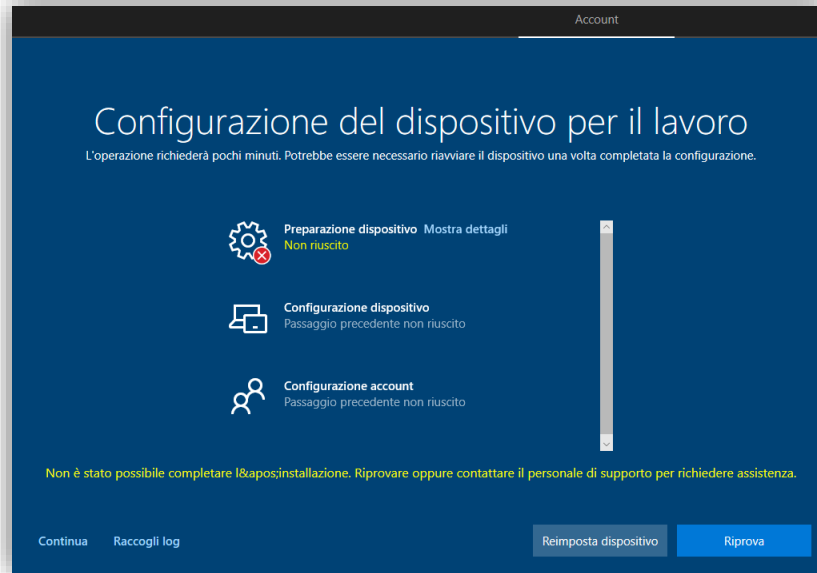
Account

Configurazione del dispositivo per il lavoro

L'operazione richiederà pochi minuti. Potrebbe essere necessario riavviare il dispositivo una volta completata la configurazione.

Preparazione dispositivo Mostra dettagli
Non riuscito

Configurazione dispositivo
Passaggio precedente non riuscito

Configurazione account
Passaggio precedente non riuscito

Non è stato possibile completare l&apos;installazione. Riprovare oppure contattare il personale di supporto per richiedere assistenza.

Continua Raccogli log

Reimposta dispositivo Riprova